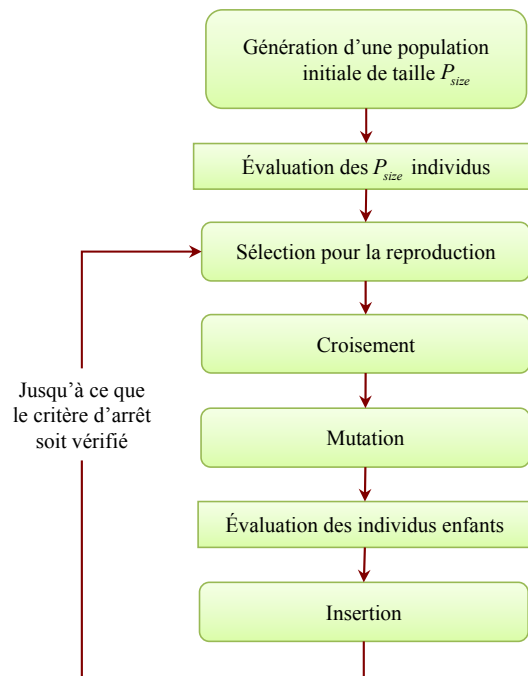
Génération d'une population initiale de taille $P_{size}$

Évaluation des $P_{size}$ individus

Sélection pour la reproduction

Croisement

Mutation

Évaluation des individus enfants

Insertion

Jusqu'à ce que le critère d'arrêt soit vérifié